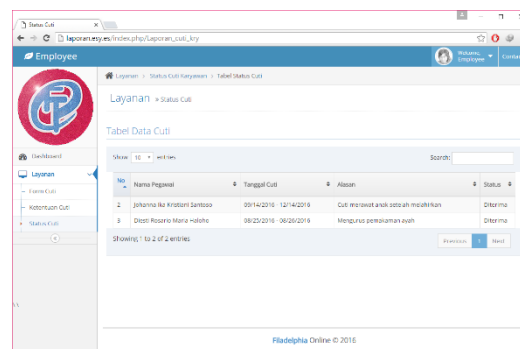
Status Cuti

laporan.esy.es/index.php/Laporan_cuti_kry

Employee

Welcome, Employee

Contact

Dashboard

Layanan

Form Cuti

Ketentuan Cuti

Status Cuti

Layanan > Status Cuti Karyawan > Tabel Status Cuti

Layanan » Status Cuti

Tabel Data Cuti

Show 10 entries

Search:

| No | Nama Pegawai | Tanggal Cuti | Alasan | Status |
|---|---|---|---|---|
| 2 | Johanna Ika Kristiani Santoso | 09/14/2016 - 12/14/2016 | Cuti merawat anak setelah melahirkan | Diterima |
| 3 | Diesti Rosario Maria Halohe | 08/25/2016 - 08/26/2016 | Mengurus pemakaman ayah | Diterima |

Showing 1 to 2 of 2 entries

Previous 1 Next

Filadelphia Online © 2016